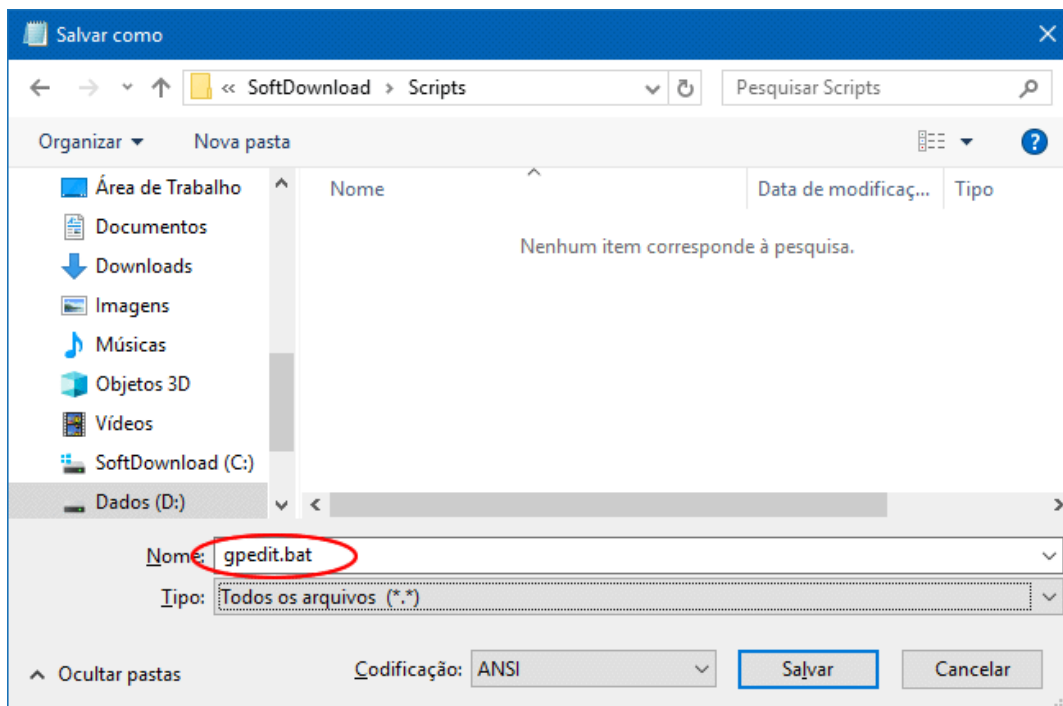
Salvar como

« SoftDownload › Scripts

Pesquisar Scripts

Organizar ▾ Nova pasta

Área de Trabalho
Documentos
Downloads
Imagens
Músicas
Objetos 3D
Vídeos
SoftDownload (C:)
Dados (D:)

Nome
Data de modificaç...
Tipo

Nenhum item corresponde à pesquisa.

Nome: gpedit.bat

Tipo: Todos os arquivos (*.*)

Ocultar pastas

Codificação: ANSI

Salvar

Cancelar